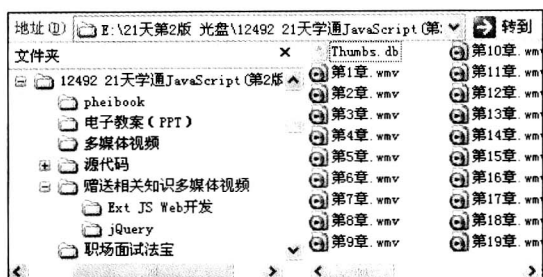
地址(D) E:\21天第2版 光盘\12492 21天学通JavaScript(第 转到

文件夹 ×

12492 21天学通JavaScript(第2版

pheibook

电子教案(PPT)

多媒体视频

源代码

赠送相关知识多媒体视频

Ext JS Web开发

jQuery

职场面试法宝

Thumbs.db
第1章.wmv
第2章.wmv
第3章.wmv
第4章.wmv
第5章.wmv
第6章.wmv
第7章.wmv
第8章.wmv
第9章.wmv

第10章.wm
第11章.wm
第12章.wm
第13章.wm
第14章.wm
第15章.wm
第16章.wm
第17章.wm
第18章.wm
第19章.wm